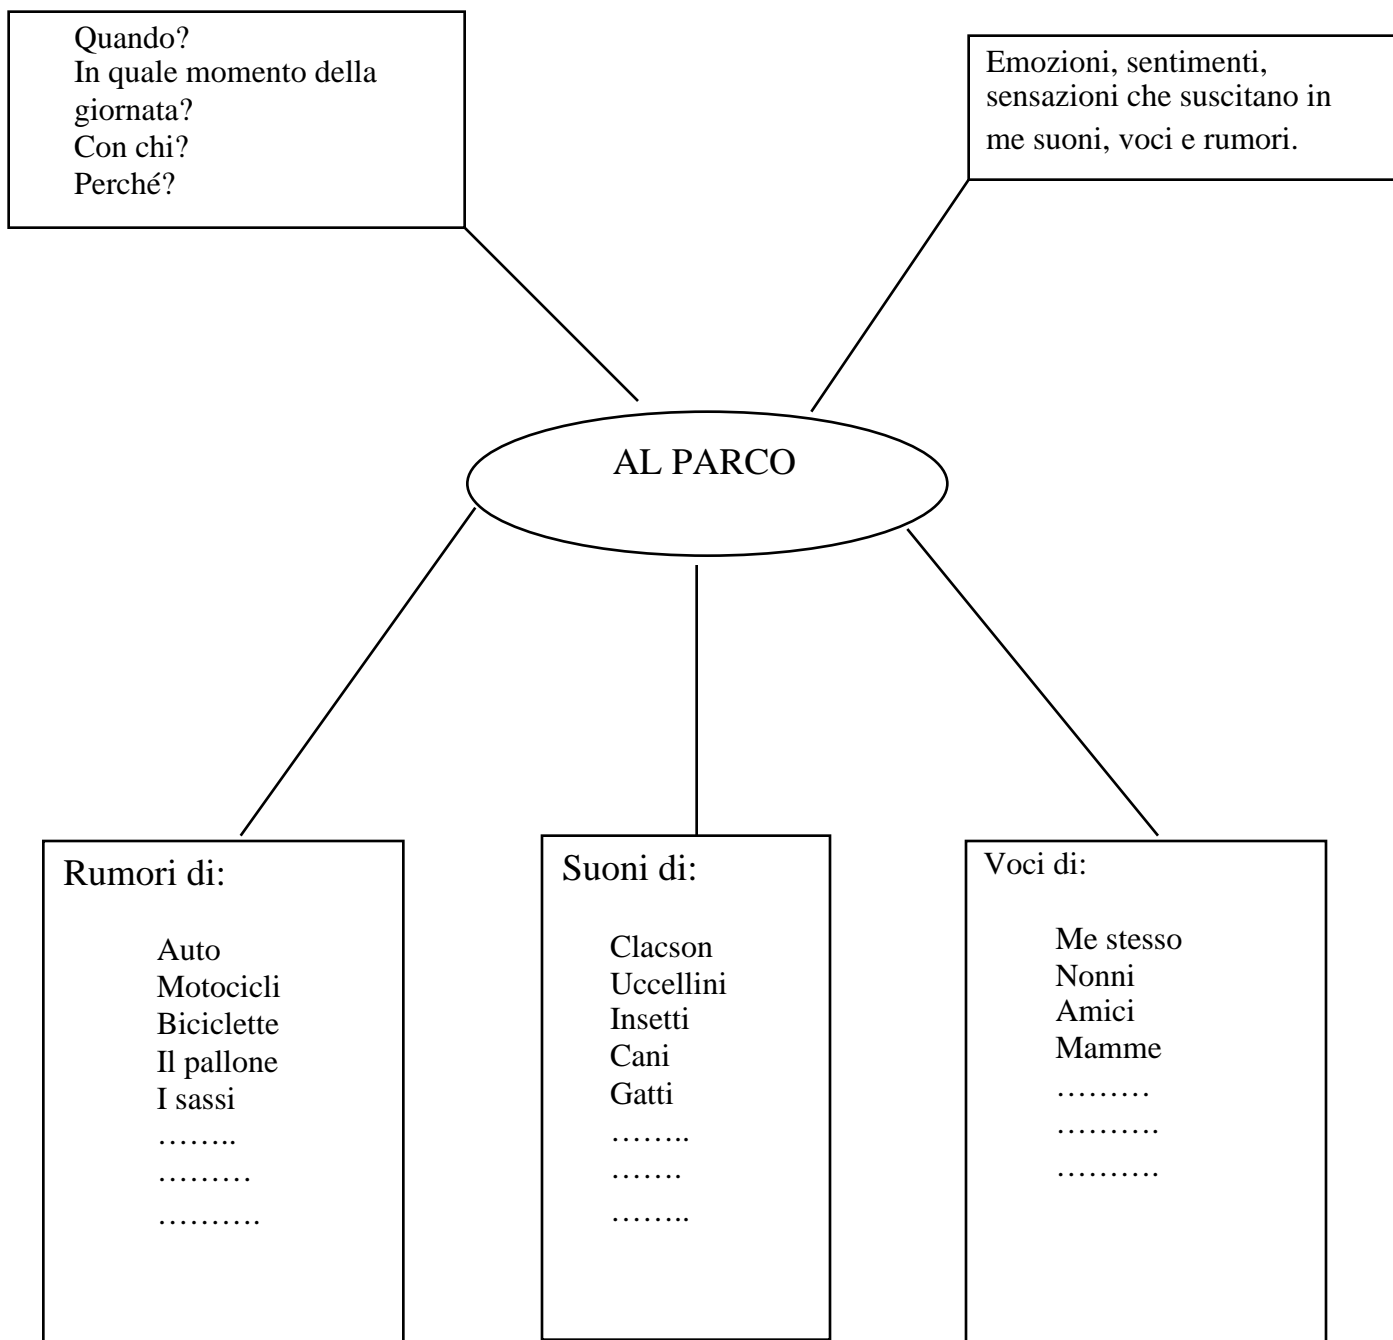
Quando?
In quale momento della giornata?
Con chi?
Perché?

Emozioni, sentimenti, sensazioni che suscitano in me suoni, voci e rumori.

AL PARCO

Rumori di:

Auto
Motocicli
Biciclette
Il pallone
I sassi
……..
………
……….

Suoni di:

Clacson
Uccellini
Insetti
Cani
Gatti
……..
…….
……..

Voci di:

Me stesso
Nonni
Amici
Mamme
………
……….
……….